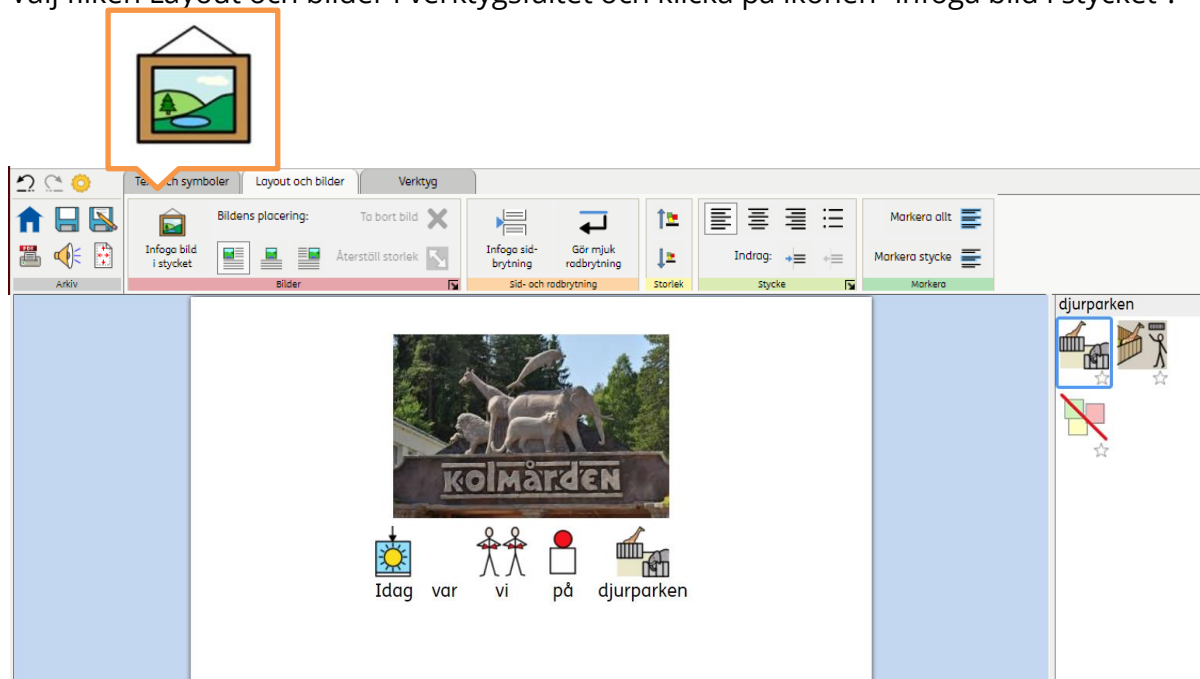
Välj fliken Layout och bilder i verktygsfältet och klicka på ikonen "Infoga bild i stycket".

Te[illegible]ch symboler
Layout och bilder
Verktyg

Arkiv

Infoga bild i stycket
Bildens placering:
Ta bort bild
Återställ storlek
Bilder

Infoga sidbrytning
Gör mjuk radbrytning
Sid- och radbrytning

Storlek

Indrag:
Stycke

Markera allt
Markera stycke
Markera

djurparken

KOLMÅRDEN

Idag var vi på djurparken